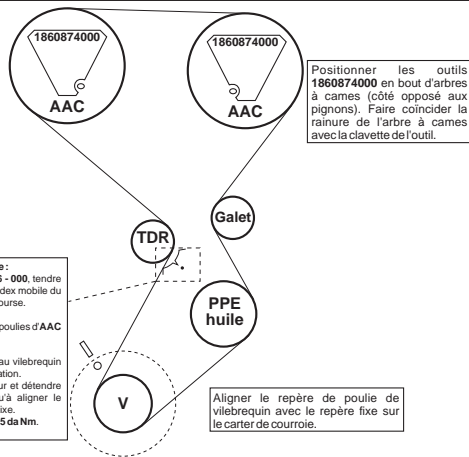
1860874000
AAC
1860874000
AAC

Positionner les outils **1860874000** en bout d'arbres à cames (côté opposé aux pignons). Faire coïncider la rainure de l'arbre à cames avec la clavette de l'outil.

Galet
TDR
PPE huile
V

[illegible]e :
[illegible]**- 000**, tendre
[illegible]dex mobile du
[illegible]ourse.
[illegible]poulies d'**AAC**
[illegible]au vilebrequin
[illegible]ation.
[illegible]ur et détendre
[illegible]u'à aligner le
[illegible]ixe.
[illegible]**5 da Nm**.

Aligner le repère de poulie de vilebrequin avec le repère fixe sur le carter de courroie.